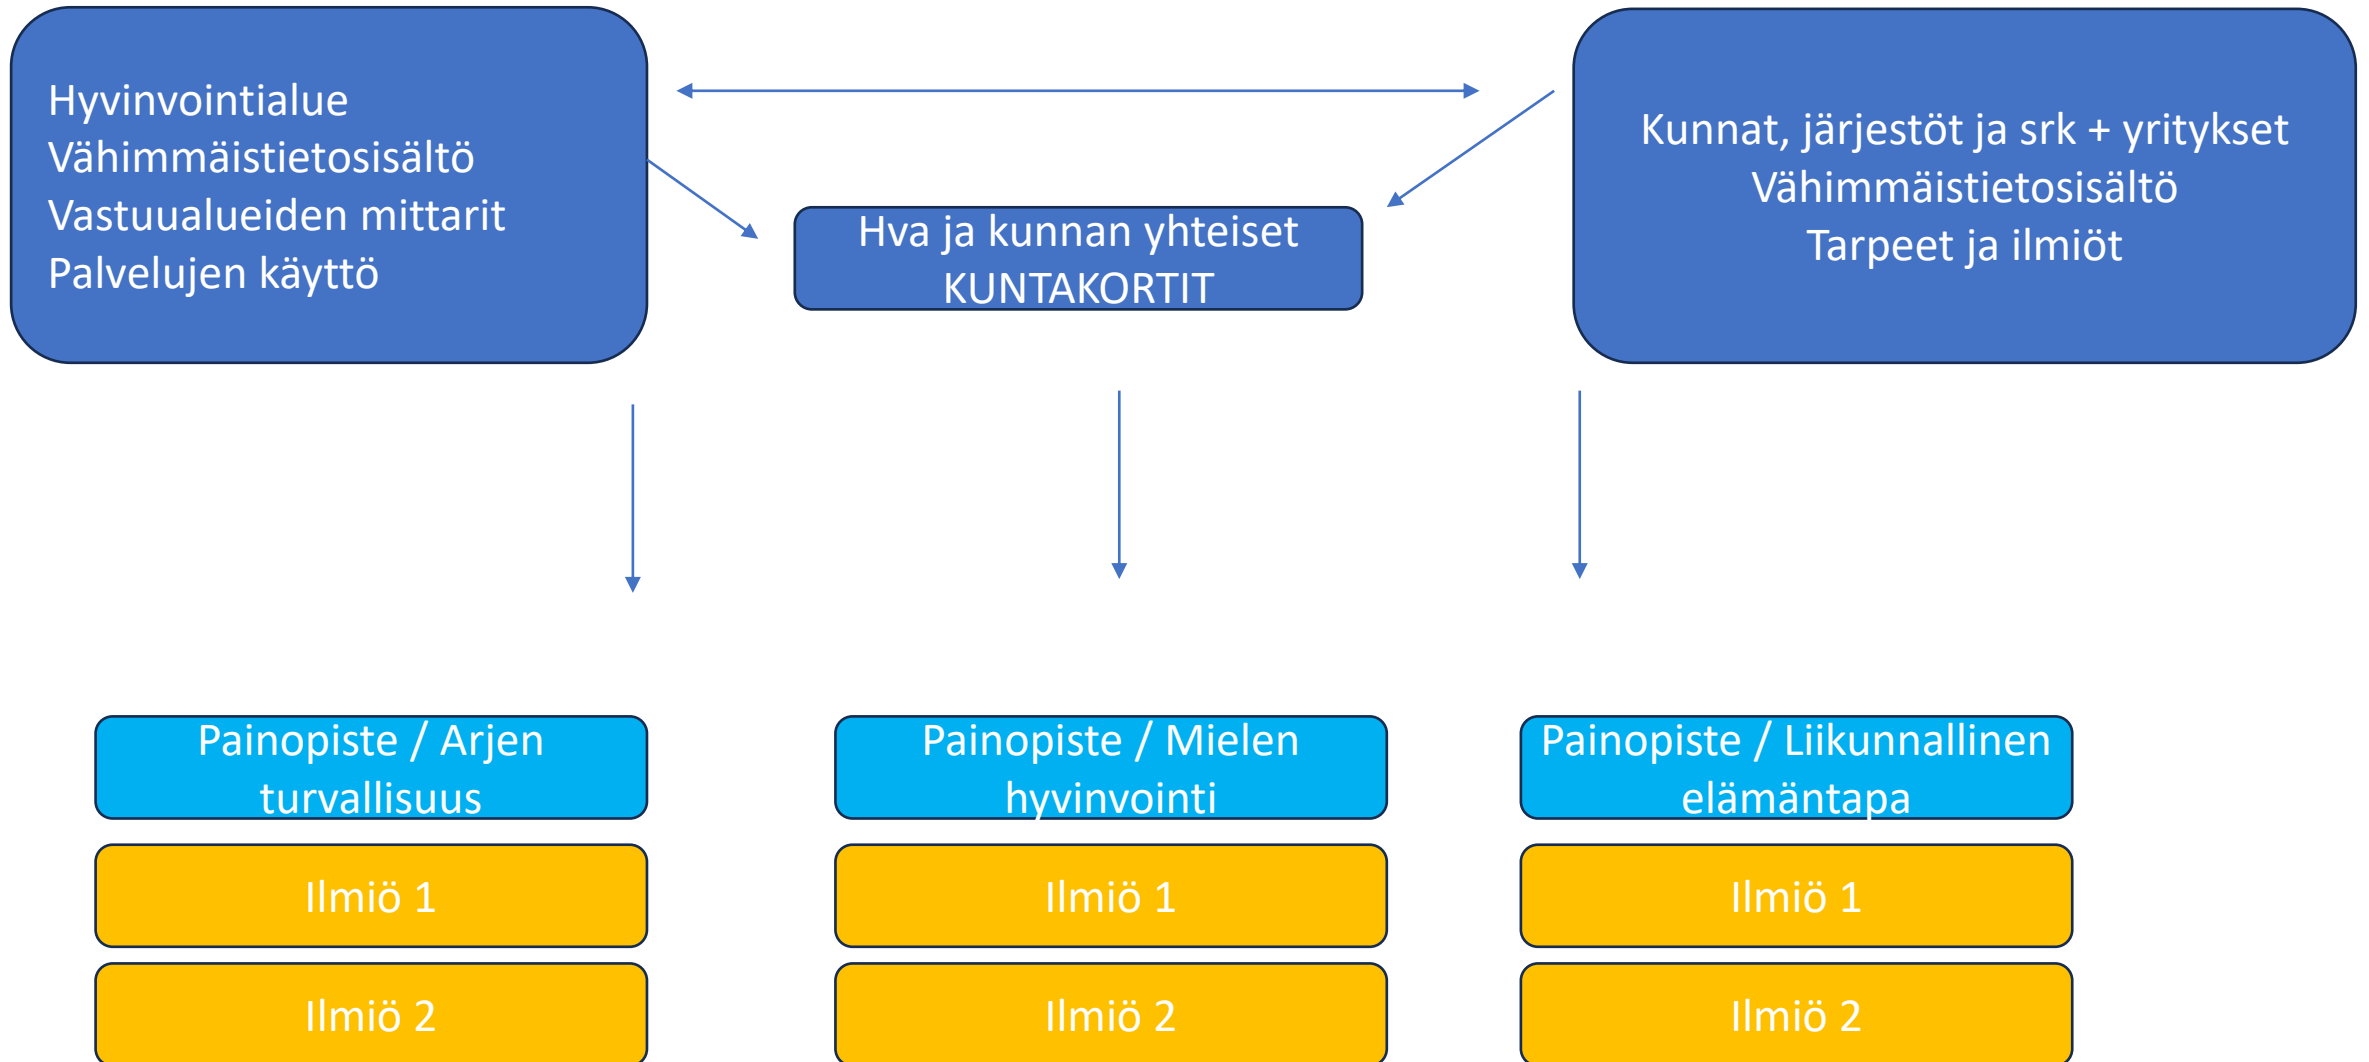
Hyvinvointialue
Vähimmäistietosisältö
Vastuualueiden mittarit
Palvelujen käyttö

Hva ja kunnan yhteiset KUNTAKORTIT

Kunnat, järjestöt ja srk + yritykset
Vähimmäistietosisältö
Tarpeet ja ilmiöt

Painopiste / Arjen turvallisuus

Ilmiö 1

Ilmiö 2

Painopiste / Mielen hyvinvointi

Ilmiö 1

Ilmiö 2

Painopiste / Liikunnallinen elämäntapa

Ilmiö 1

Ilmiö 2